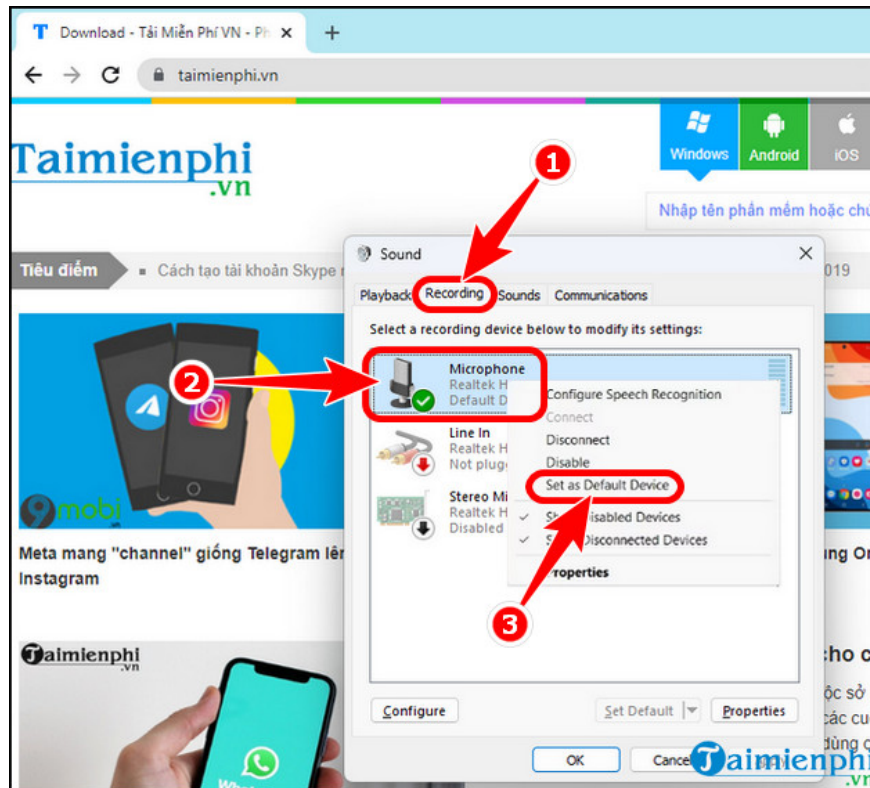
Download - Tải Miễn Phí VN - Ph ×
+
taimienphi.vn

Taimienphi
.vn

Windows Android iOS

Nhập tên phần mềm hoặc chủ

Tiêu điểm
Cách tạo tài khoản Skype r
019

Sound ×

Playback Recording Sounds Communications

Select a recording device below to modify its settings:

Microphone
Realtek H
Default D

Line In
Realtek H
Not plug

Stereo Mi
Realtek H
Disabled

Configure Speech Recognition
Connect
Disconnect
Disable
Set as Default Device
Show Disabled Devices
Show Disconnected Devices
Properties

1
2
3

Meta mang "channel" giống Telegram lên Instagram

ung Or

Taimienphi .vn

cho c
ộc sở
các cu
dùng

Configure
Set Default
Properties
OK
Cance

Taimienphi .vn